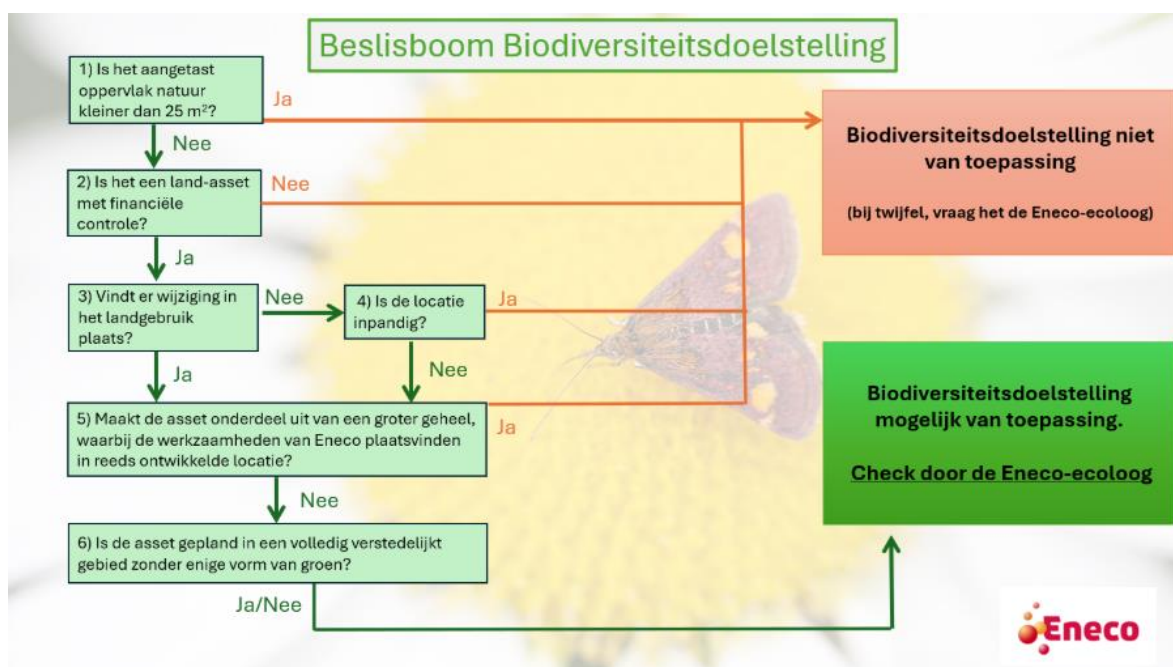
Beslisboom Biodiversiteitsdoelstelling

1) Is het aangetast oppervlak natuur kleiner dan 25 m$^2$?

Ja

Nee

2) Is het een land-asset met financiële controle?

Nee

Ja

3) Vindt er wijziging in het landgebruik plaats?

Nee

4) Is de locatie inpandig?

Ja

Ja

Nee

5) Maakt de asset onderdeel uit van een groter geheel, waarbij de werkzaamheden van Eneco plaatsvinden in reeds ontwikkelde locatie?

Ja

Nee

6) Is de asset gepland in een volledig verstedelijkt gebied zonder enige vorm van groen?

Ja/Nee

Biodiversiteitsdoelstelling niet van toepassing

(bij twijfel, vraag het de Eneco-ecoloog)

Biodiversiteitsdoelstelling mogelijk van toepassing.

Check door de Eneco-ecoloog

Eneco